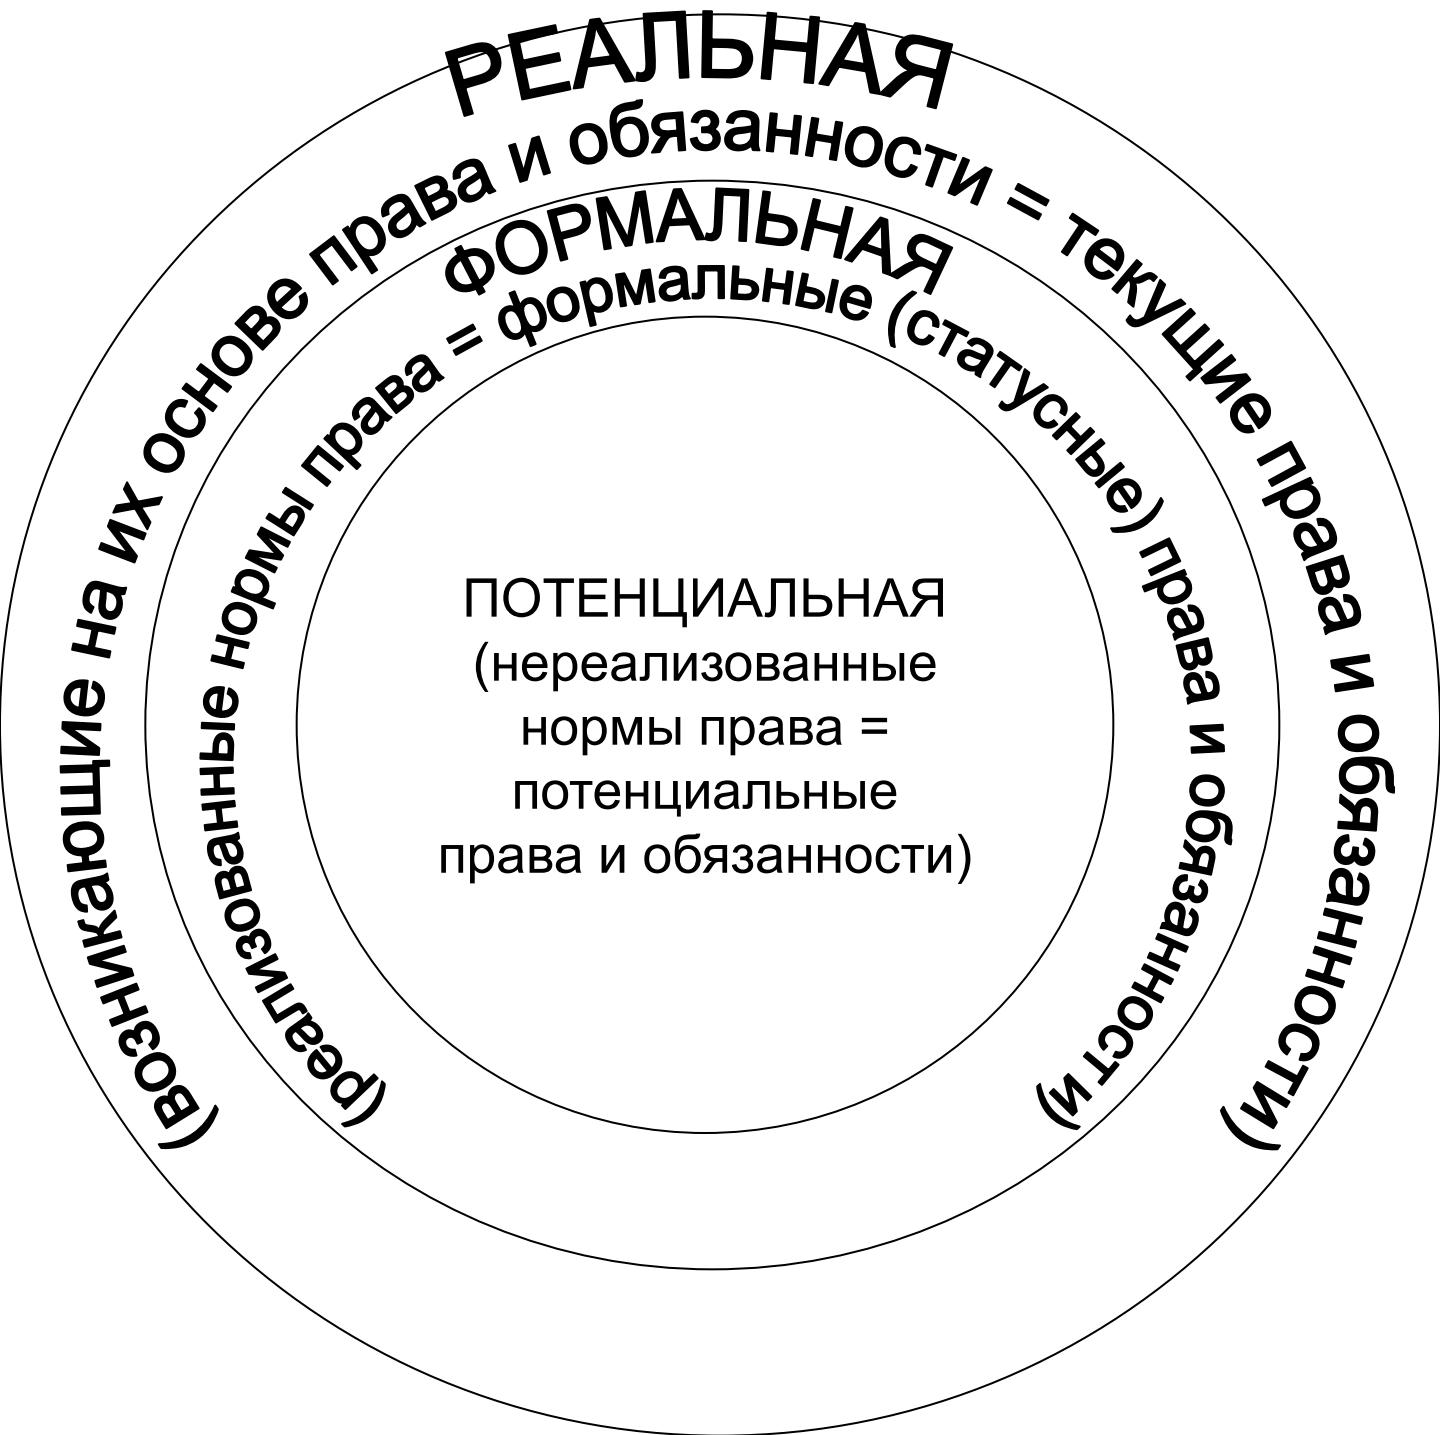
РЕАЛЬНАЯ
(возникающие на их основе права и обязанности = текущие права и обязанности)

ФОРМАЛЬНАЯ
(реализованные нормы права = формальные (статусные) права и обязанности)

ПОТЕНЦИАЛЬНАЯ
(нереализованные нормы права = потенциальные права и обязанности)